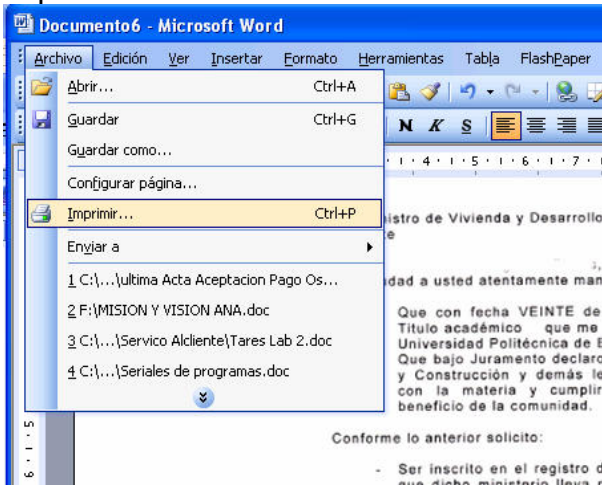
Documento6 - Microsoft Word

Archivo Edición Ver Insertar Formato Herramientas Tabla FlashPaper

Abrir... Ctrl+A
Guardar Ctrl+G
Guardar como...
Configurar página...
Imprimir... Ctrl+P
Enviar a
1 C:\...\ultima Acta Aceptacion Pago Os...
2 F:\MISION Y VISION ANA.doc
3 C:\...\Servico Alcliente\Tares Lab 2.doc
4 C:\...\Seriales de programas.doc

N K S

istro de Vivienda y Desarrollo
e

dad a usted atentamente man

Que con fecha VEINTE de
Titulo académico que me
Universidad Politécnica de
Que bajo Juramento declaro
y Construcción y demás le
con la materia y cumplir
beneficio de la comunidad.

Conforme lo anterior solicito:

- Ser inscrito en el registro d
que dicho ministerio lleva